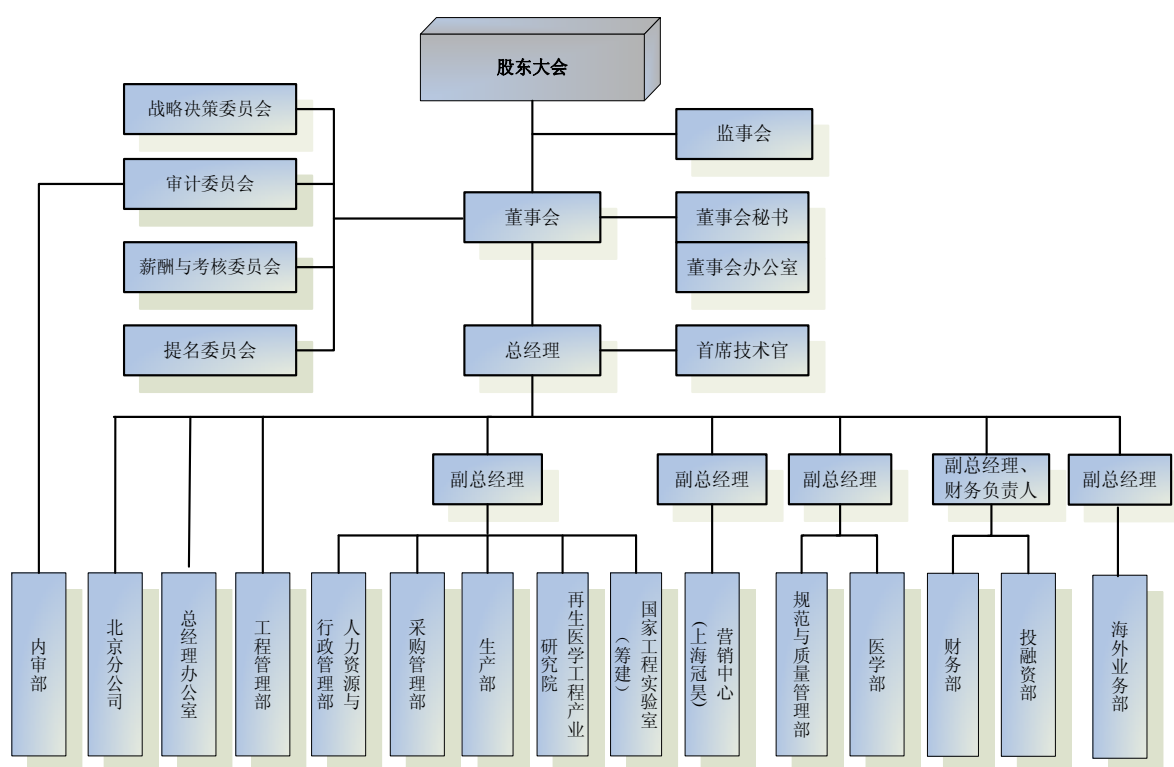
股东大会

战略决策委员会

审计委员会

薪酬与考核委员会

提名委员会

监事会

董事会

董事会秘书

董事会办公室

总经理

首席技术官

副总经理

副总经理

副总经理

副总经理、财务负责人

副总经理

内审部

北京分公司

总经理办公室

工程管理部

人力资源与行政管理部

采购管理部

生产部

再生医学工程产业研究院

国家工程实验室（筹建）

营销中心（上海冠昊）

规范与质量管理部

医学部

财务部

投融资部

海外业务部